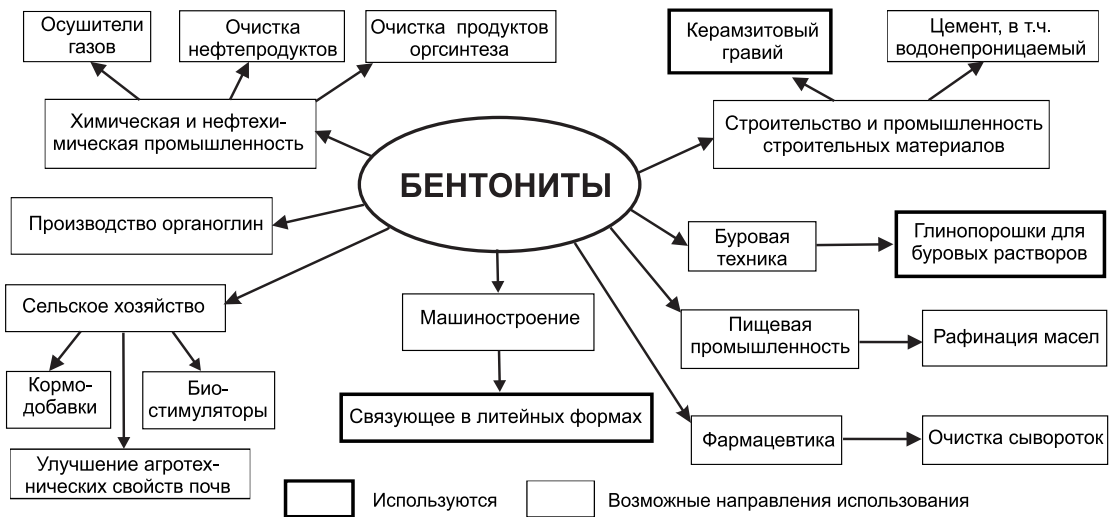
Осушители газов

Очистка нефтепродуктов

Очистка продуктов оргсинтеза

Химическая и нефтехимическая промышленность

Керамзитовый гравий

Цемент, в т.ч. водонепроницаемый

Строительство и промышленность строительных материалов

БЕНТОНИТЫ

Производство органоглин

Буровая техника

Глинопорошки для буровых растворов

Сельское хозяйство

Машиностроение

Пищевая промышленность

Рафинация масел

Кормодобавки

Биостимуляторы

Связующее в литейных формах

Фармацевтика

Очистка сывороток

Улучшение агротехнических свойств почв

Используются

Возможные направления использования